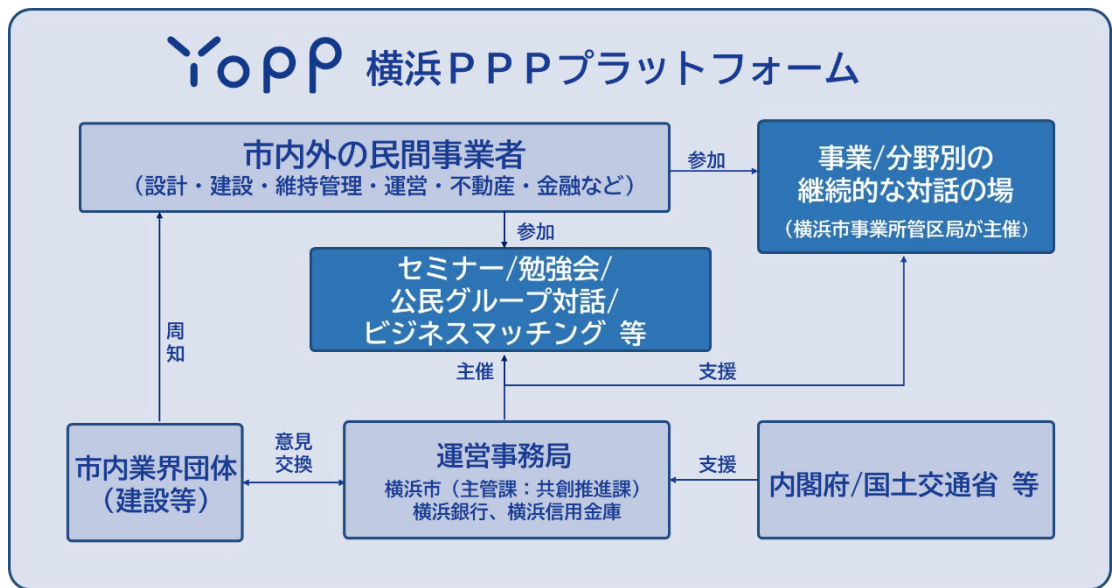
YoPP 横浜PPPプラットフォーム

市内外の民間事業者
（設計・建設・維持管理・運営・不動産・金融など）

参加

事業/分野別の
継続的な対話の場
（横浜市事業所管区局が主催）

参加

セミナー/勉強会/
公民グループ対話/
ビジネスマッチング 等

周
知

主催

支援

市内業界団体
（建設等）

意見
交換

運営事務局
横浜市（主管課：共創推進課）
横浜銀行、横浜信用金庫

支援

内閣府/国土交通省 等